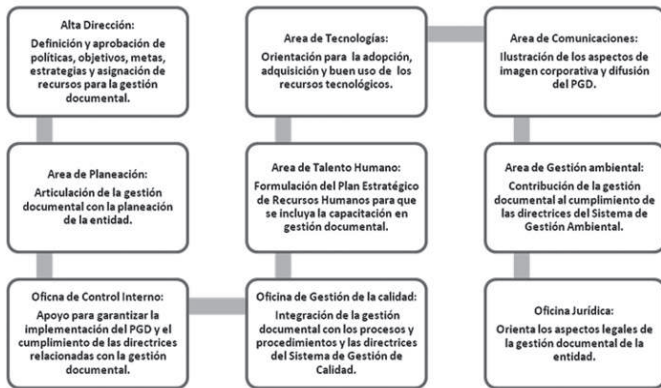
Alta Dirección:
Definición y aprobación de políticas, objetivos, metas, estrategias y asignación de recursos para la gestión documental.

Area de Planeación:
Articulación de la gestión documental con la planeación de la entidad.

Oficna de Control Interno:
Apoyo para garantizar la implementación del PGD y el cumplimiento de las directrices relacionadas con la gestión documental.

Area de Tecnologías:
Orientación para la adopción, adquisición y buen uso de los recursos tecnológicos.

Area de Talento Humano:
Formulación del Plan Estratégico de Recursos Humanos para que se incluya la capacitación en gestión documental.

Oficina de Gestión de la calidad:
Integración de la gestión documental con los procesos y procedimientos y las directrices del Sistema de Gestión de Calidad.

Area de Comunicaciones:
Ilustración de los aspectos de imagen corporativa y difusión del PGD.

Area de Gestión ambiental:
Contribución de la gestión documental al cumplimiento de las directrices del Sistema de Gestión Ambiental.

Oficina Jurídica:
Orienta los aspectos legales de la gestión documental de la entidad.